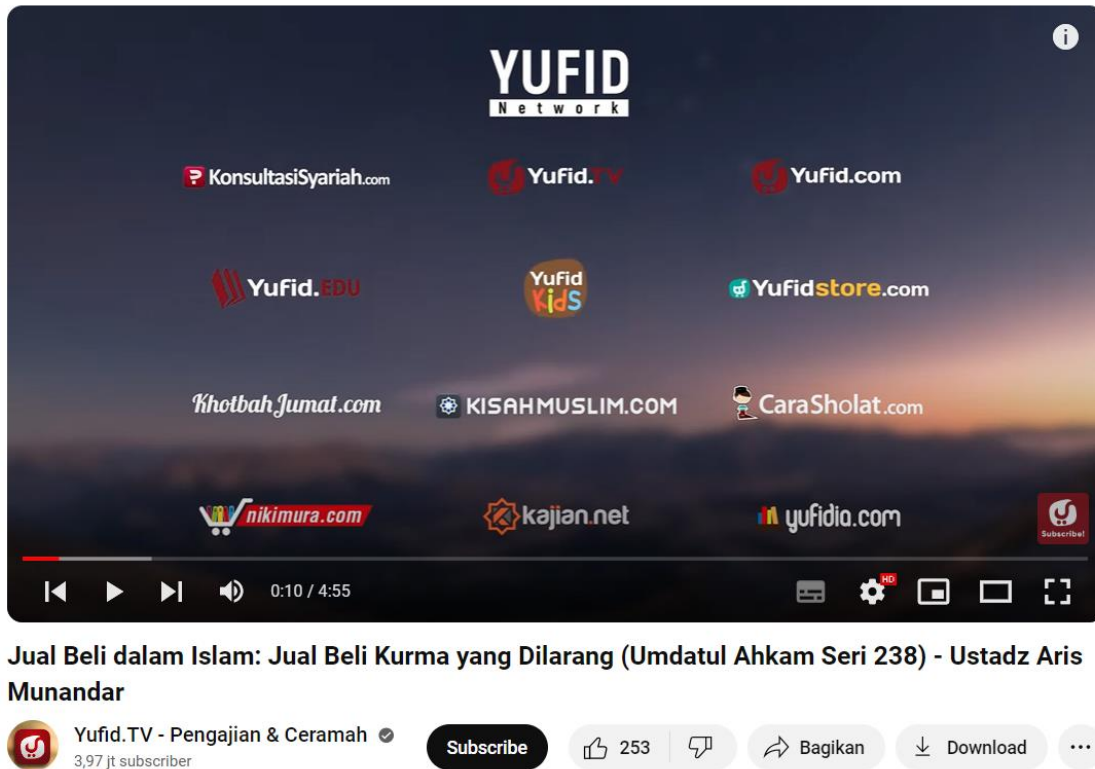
YUFID
Network

KonsultasiSyariah.com
Yufid.TV
Yufid.com

Yufid.EDU
Yufid KIDS
Yufidstore.com

KhotbahJumat.com
KISAHMUSLIM.COM
CaraSholat.com

nikimura.com
kajian.net
yufidia.com

Subscribe!

0:10 / 4:55

HD

Jual Beli dalam Islam: Jual Beli Kurma yang Dilarang (Umdatul Ahkam Seri 238) - Ustadz Aris Munandar

Yufid.TV - Pengajian & Ceramah
3,97 jt subscriber

Subscribe

253

Bagikan

Download

...